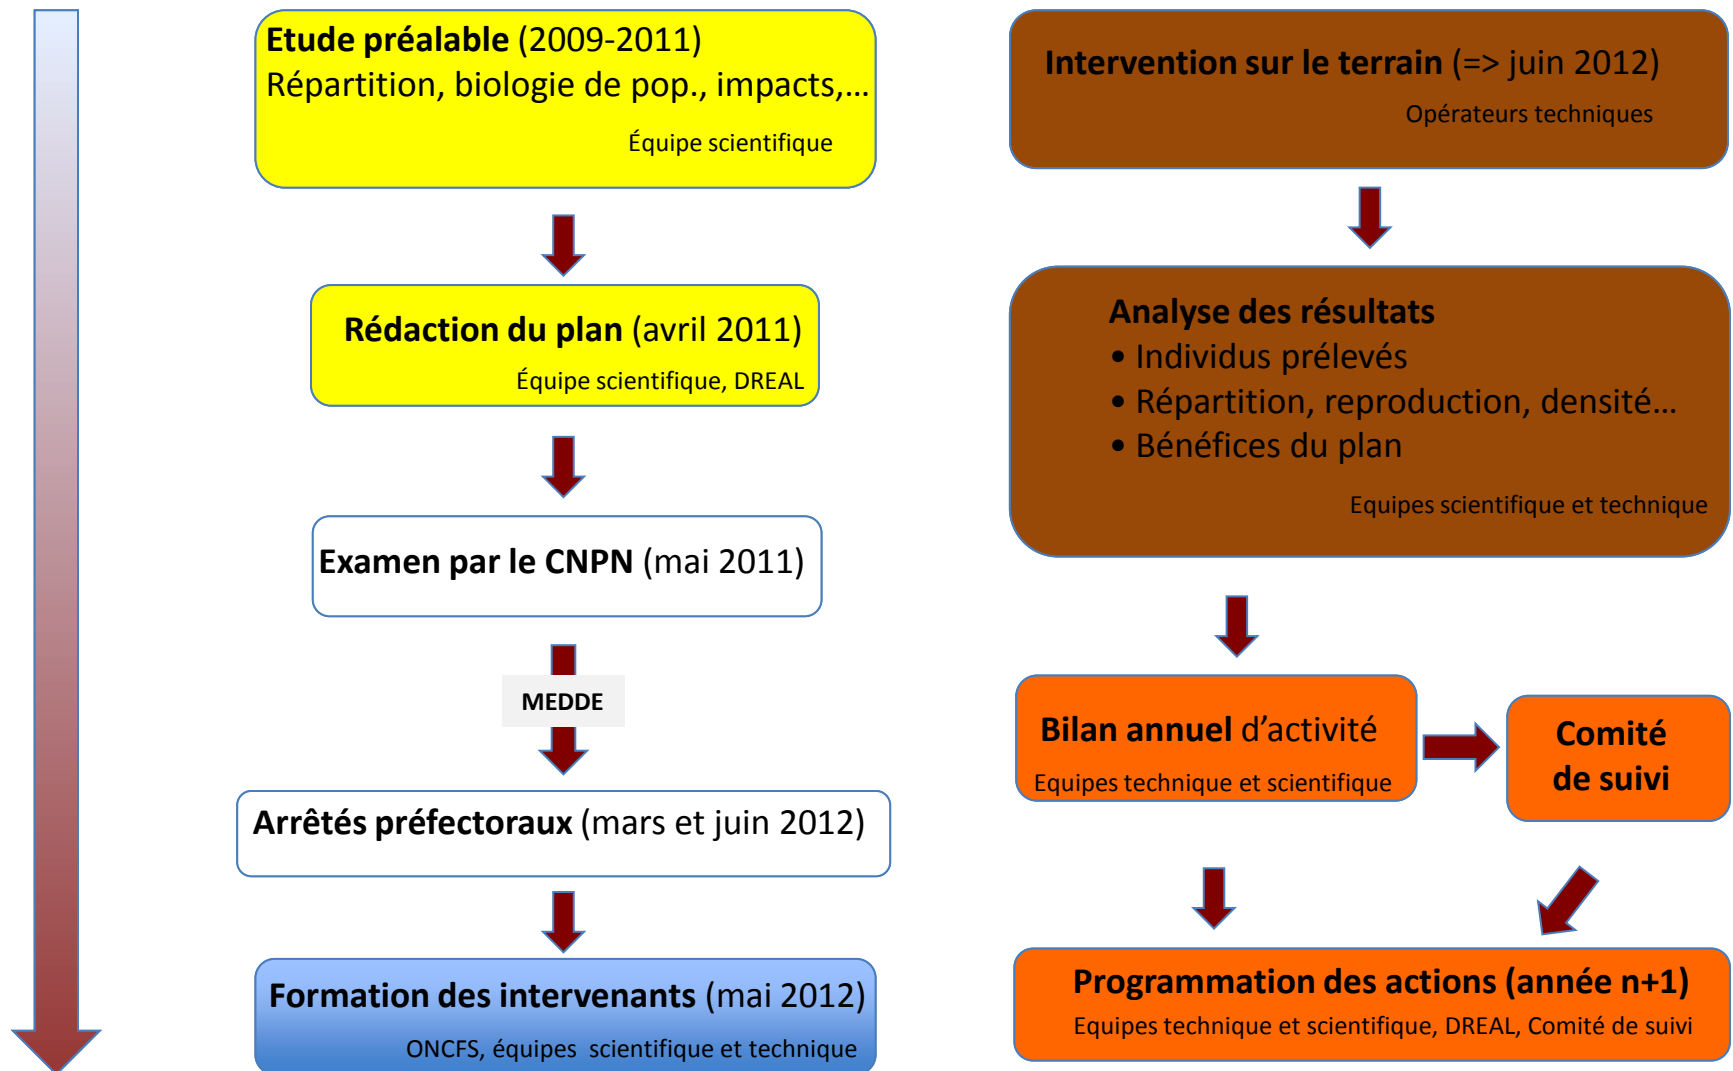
**Etude préalable** (2009-2011)
Répartition, biologie de pop., impacts,…
Équipe scientifique

**Rédaction du plan** (avril 2011)
Équipe scientifique, DREAL

**Examen par le CNPN** (mai 2011)

MEDDE

**Arrêtés préfectoraux** (mars et juin 2012)

**Formation des intervenants** (mai 2012)
ONCFS, équipes scientifique et technique

**Intervention sur le terrain** (=> juin 2012)
Opérateurs techniques

**Analyse des résultats**
• Individus prélevés
• Répartition, reproduction, densité…
• Bénéfices du plan
Equipes scientifique et technique

**Bilan annuel** d'activité
Equipes technique et scientifique

**Comité de suivi**

**Programmation des actions (année n+1)**
Equipes technique et scientifique, DREAL, Comité de suivi